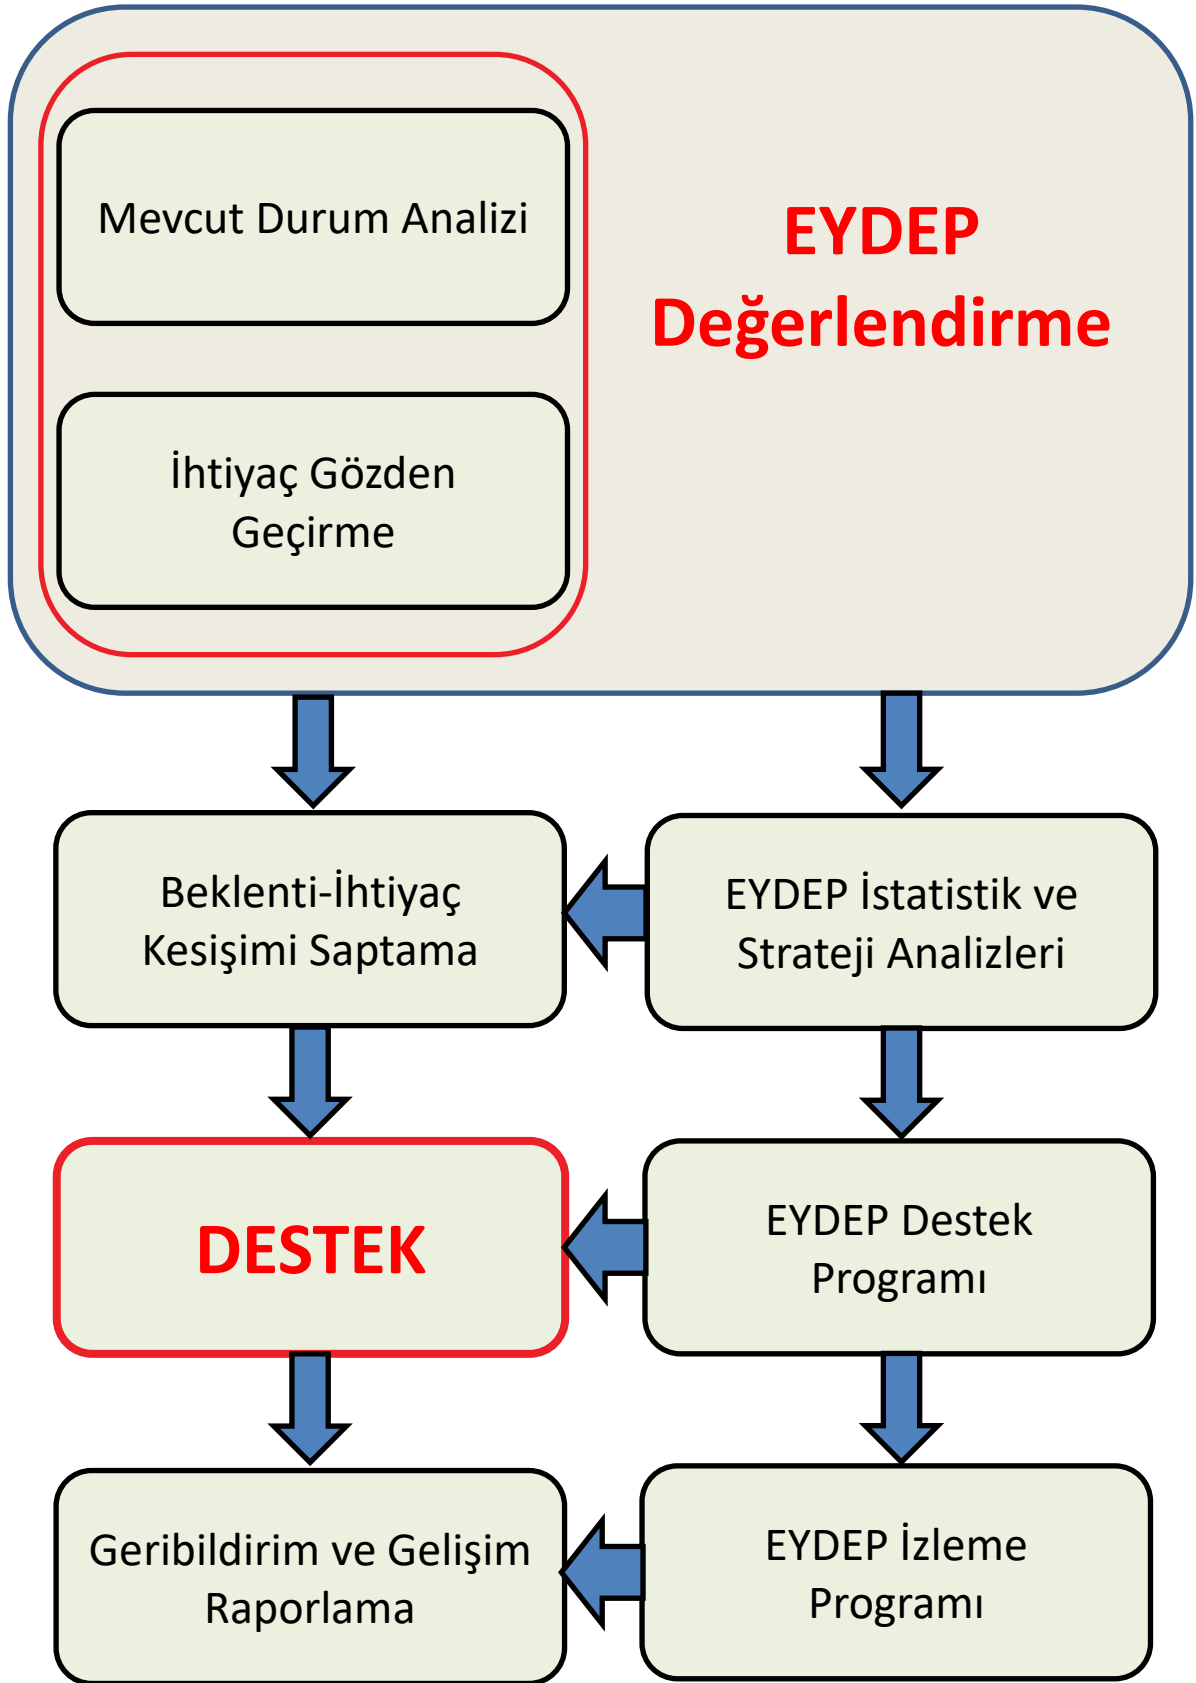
Mevcut Durum Analizi

İhtiyaç Gözden Geçirme

EYDEP Değerlendirme

Beklenti-İhtiyaç Kesişimi Saptama

EYDEP İstatistik ve Strateji Analizleri

DESTEK

EYDEP Destek Programı

Geribildirim ve Gelişim Raporlama

EYDEP İzleme Programı